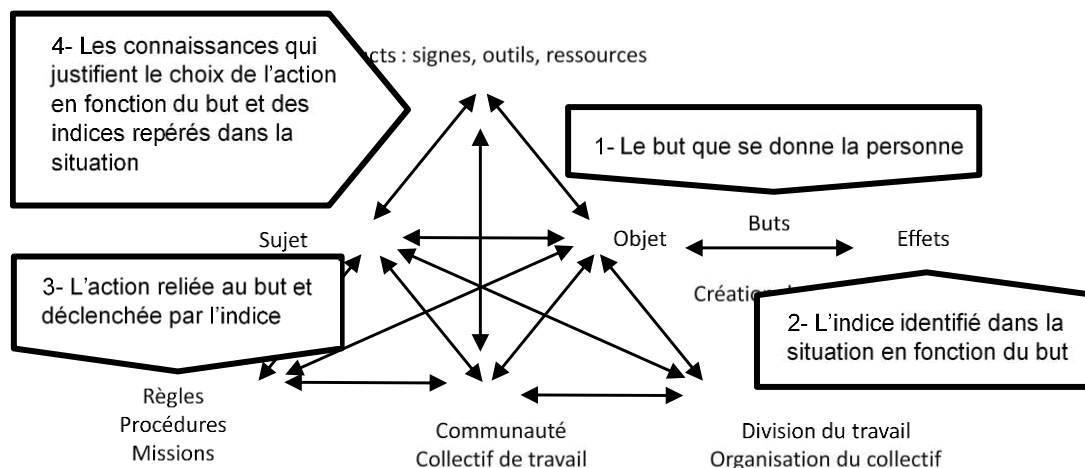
4- Les connaissances qui justifient le choix de l'action en fonction du but et des indices repérés dans la situation

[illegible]cts : signes, outils, ressources

1- Le but que se donne la personne

Sujet

Objet

Buts

Effets

3- L'action reliée au but et déclenchée par l'indice

Créatio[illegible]

2- L'indice identifié dans la situation en fonction du but

Règles
Procédures
Missions

Communauté
Collectif de travail

Division du travail
Organisation du collectif